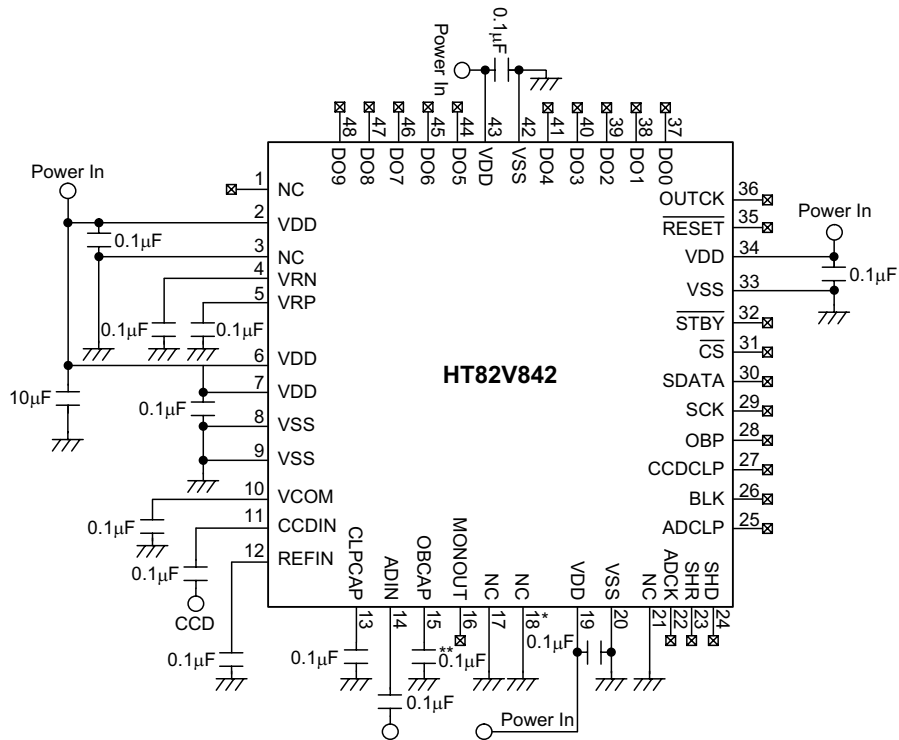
Power In
0.1μF
48 DO9
47 DO8
46 DO7
45 DO6
44 DO5
43 VDD
42 VSS
41 DO4
40 DO3
39 DO2
38 DO1
37 DO0

Power In
1 NC
2 VDD
0.1μF
3 NC
4 VRN
5 VRP
0.1μF
0.1μF
6 VDD
10μF
7 VDD
0.1μF
8 VSS
9 VSS
10 VCOM
0.1μF
11 CCDIN
0.1μF
CCD
12 REFIN
0.1μF

HT82V842

OUTCK 36
$\overline{RESET}$ 35
Power In
VDD 34
0.1μF
VSS 33
$\overline{STBY}$ 32
$\overline{CS}$ 31
SDATA 30
SCK 29
OBP 28
CCDCLP 27
BLK 26
ADCLP 25

CLPCAP 13
ADIN 14
OBCAP 15
MONOUT 16
NC 17
NC 18*
VDD 19
VSS 20
NC 21
ADCK 22
SHR 23
SHD 24
0.1μF
**0.1μF
0.1μF
0.1μF
Power In